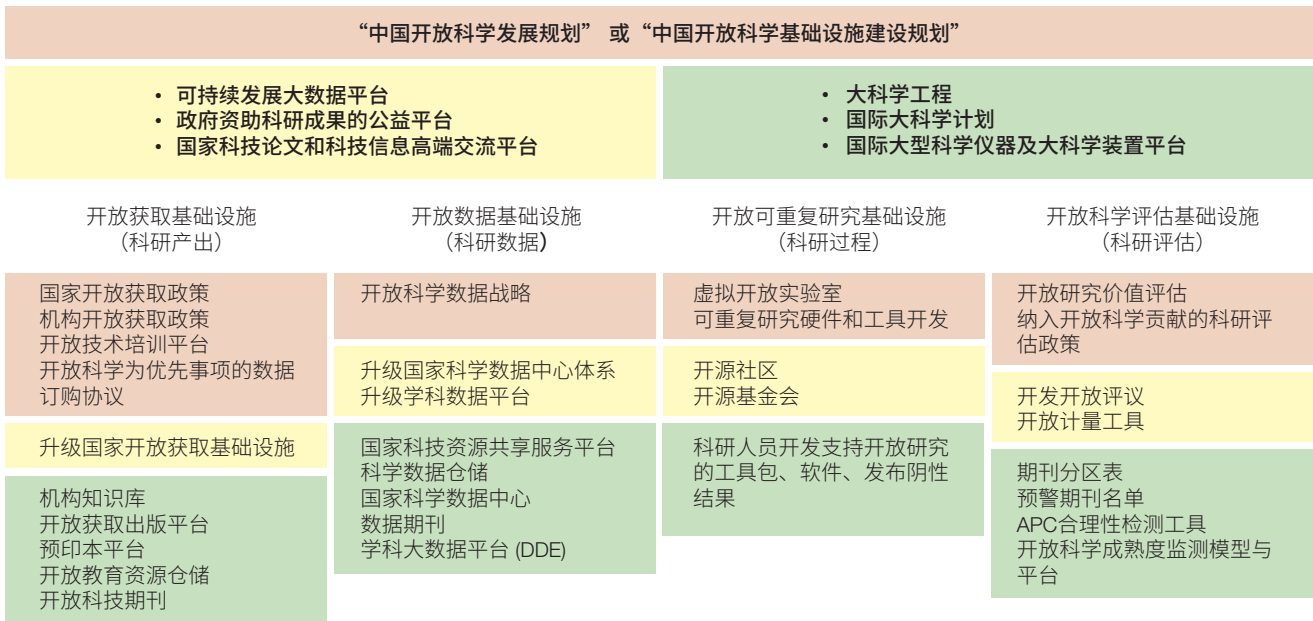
“中国开放科学发展规划” 或“中国开放科学基础设施建设规划”

• 可持续发展大数据平台
• 政府资助科研成果的公益平台
• 国家科技论文和科技信息高端交流平台

• 大科学工程
• 国际大科学计划
• 国际大型科学仪器及大科学装置平台

开放获取基础设施
（科研产出）

国家开放获取政策
机构开放获取政策
开放技术培训平台
开放科学为优先事项的数据订购协议

升级国家开放获取基础设施

机构知识库
开放获取出版平台
预印本平台
开放教育资源仓储
开放科技期刊

开放数据基础设施
（科研数据）

开放科学数据战略

升级国家科学数据中心体系
升级学科数据平台

国家科技资源共享服务平台
科学数据仓储
国家科学数据中心
数据期刊
学科大数据平台 (DDE)

开放可重复研究基础设施
（科研过程）

虚拟开放实验室
可重复研究硬件和工具开发

开源社区
开源基金会

科研人员开发支持开放研究的工具包、软件、发布阴性结果

开放科学评估基础设施
（科研评估）

开放研究价值评估
纳入开放科学贡献的科研评估政策

开发开放评议
开放计量工具

期刊分区表
预警期刊名单
APC合理性检测工具
开放科学成熟度监测模型与平台